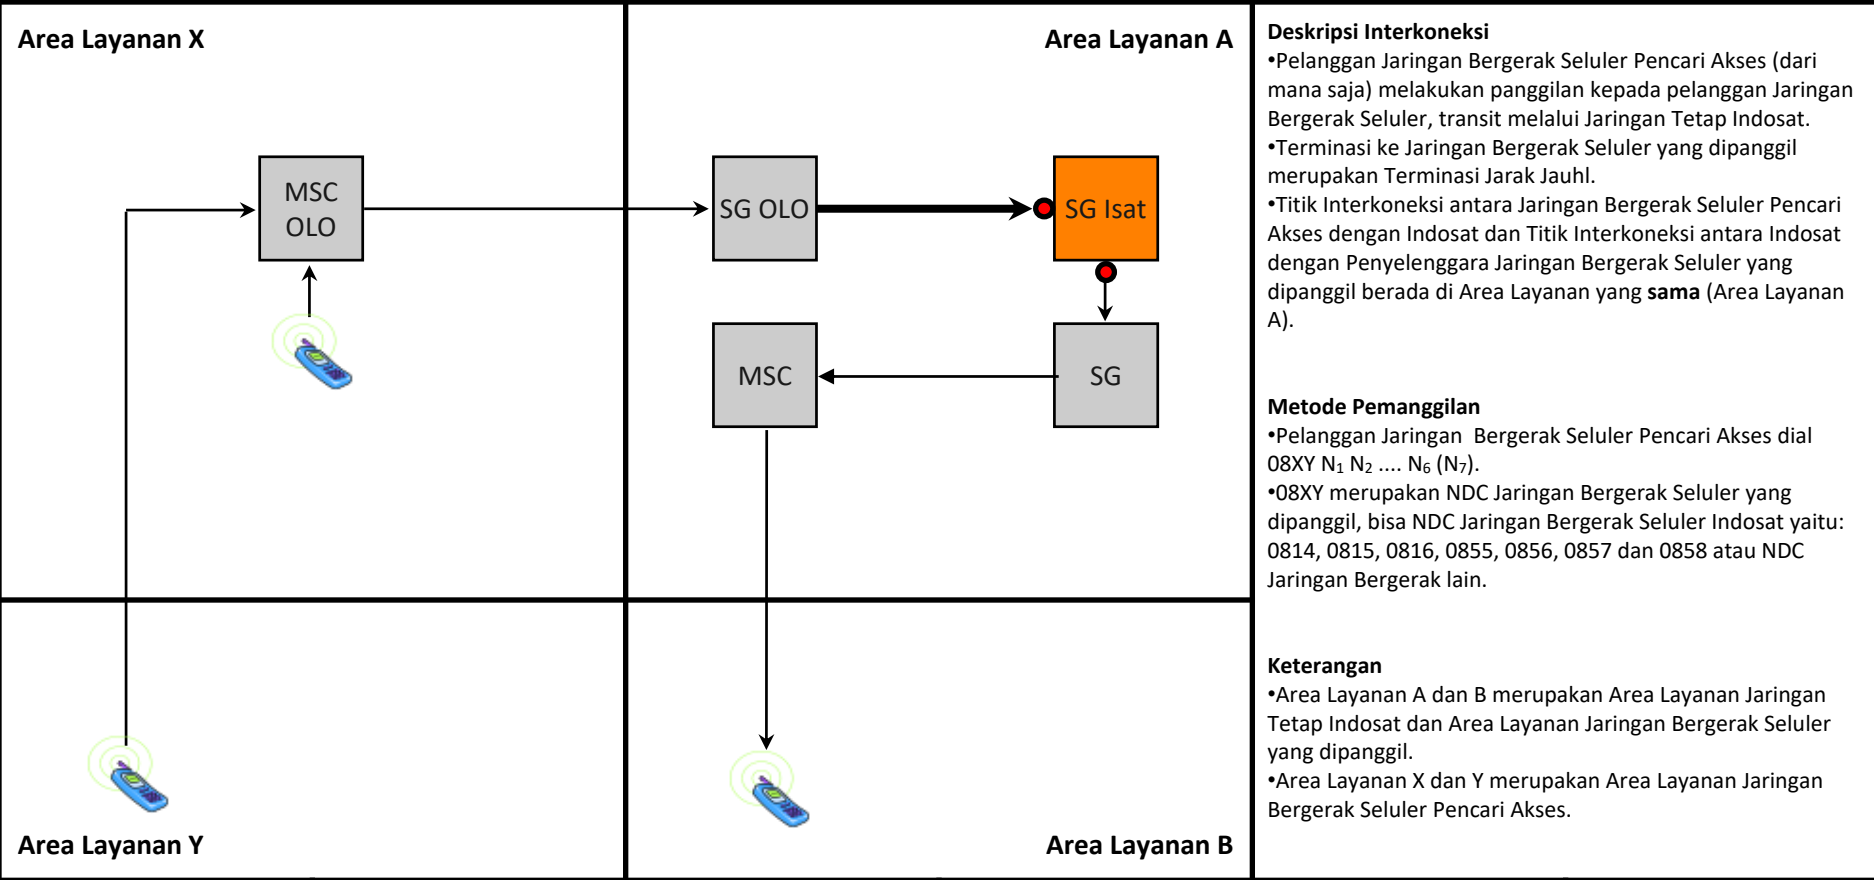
Area Layanan X

Area Layanan A

MSC OLO

SG OLO

SG Isat

MSC

SG

Area Layanan Y

Area Layanan B

Deskripsi Interkoneksi
•Pelanggan Jaringan Bergerak Seluler Pencari Akses (dari mana saja) melakukan panggilan kepada pelanggan Jaringan Bergerak Seluler, transit melalui Jaringan Tetap Indosat.
•Terminasi ke Jaringan Bergerak Seluler yang dipanggil merupakan Terminasi Jarak Jauhl.
•Titik Interkoneksi antara Jaringan Bergerak Seluler Pencari Akses dengan Indosat dan Titik Interkoneksi antara Indosat dengan Penyelenggara Jaringan Bergerak Seluler yang dipanggil berada di Area Layanan yang **sama** (Area Layanan A).

Metode Pemanggilan
•Pelanggan Jaringan Bergerak Seluler Pencari Akses dial 08XY $N_1$ $N_2$ .... $N_6$ ($N_7$).
•08XY merupakan NDC Jaringan Bergerak Seluler yang dipanggil, bisa NDC Jaringan Bergerak Seluler Indosat yaitu: 0814, 0815, 0816, 0855, 0856, 0857 dan 0858 atau NDC Jaringan Bergerak lain.

Keterangan
•Area Layanan A dan B merupakan Area Layanan Jaringan Tetap Indosat dan Area Layanan Jaringan Bergerak Seluler yang dipanggil.
•Area Layanan X dan Y merupakan Area Layanan Jaringan Bergerak Seluler Pencari Akses.